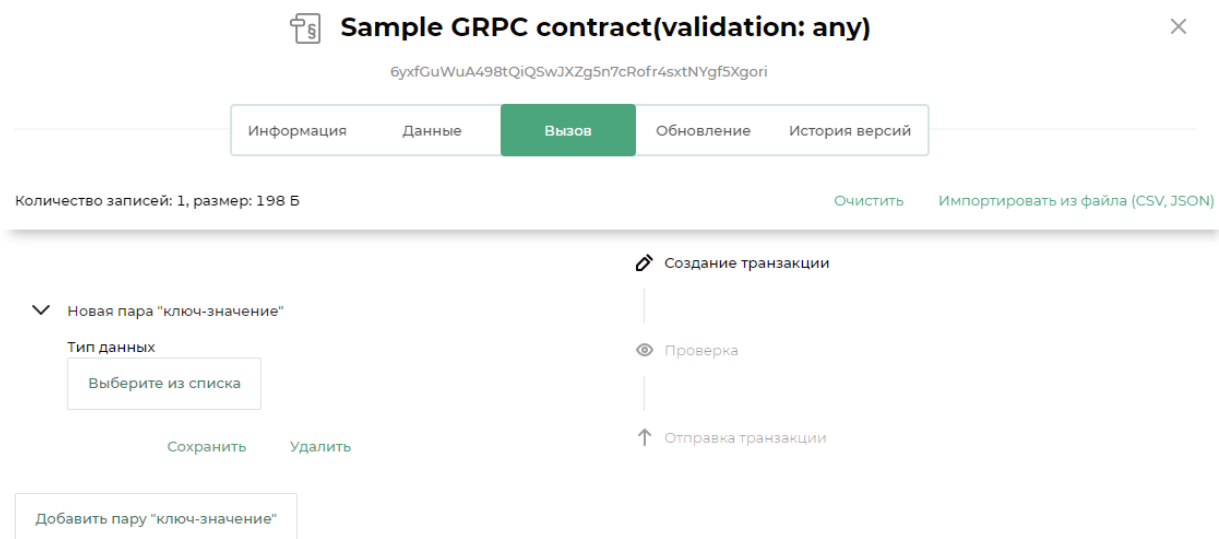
Sample GRPC contract(validation: any)

6yxfGuWuA498tQiQSwJXZg5n7cRofr4sxtNYgf5Xgori

Информация Данные Вызов Обновление История версий

Количество записей: 1, размер: 198 Б

Очистить Импортировать из файла (CSV, JSON)

Создание транзакции

Новая пара "ключ-значение"

Тип данных

Выберите из списка

Проверка

Отправка транзакции

Сохранить Удалить

Добавить пару "ключ-значение"